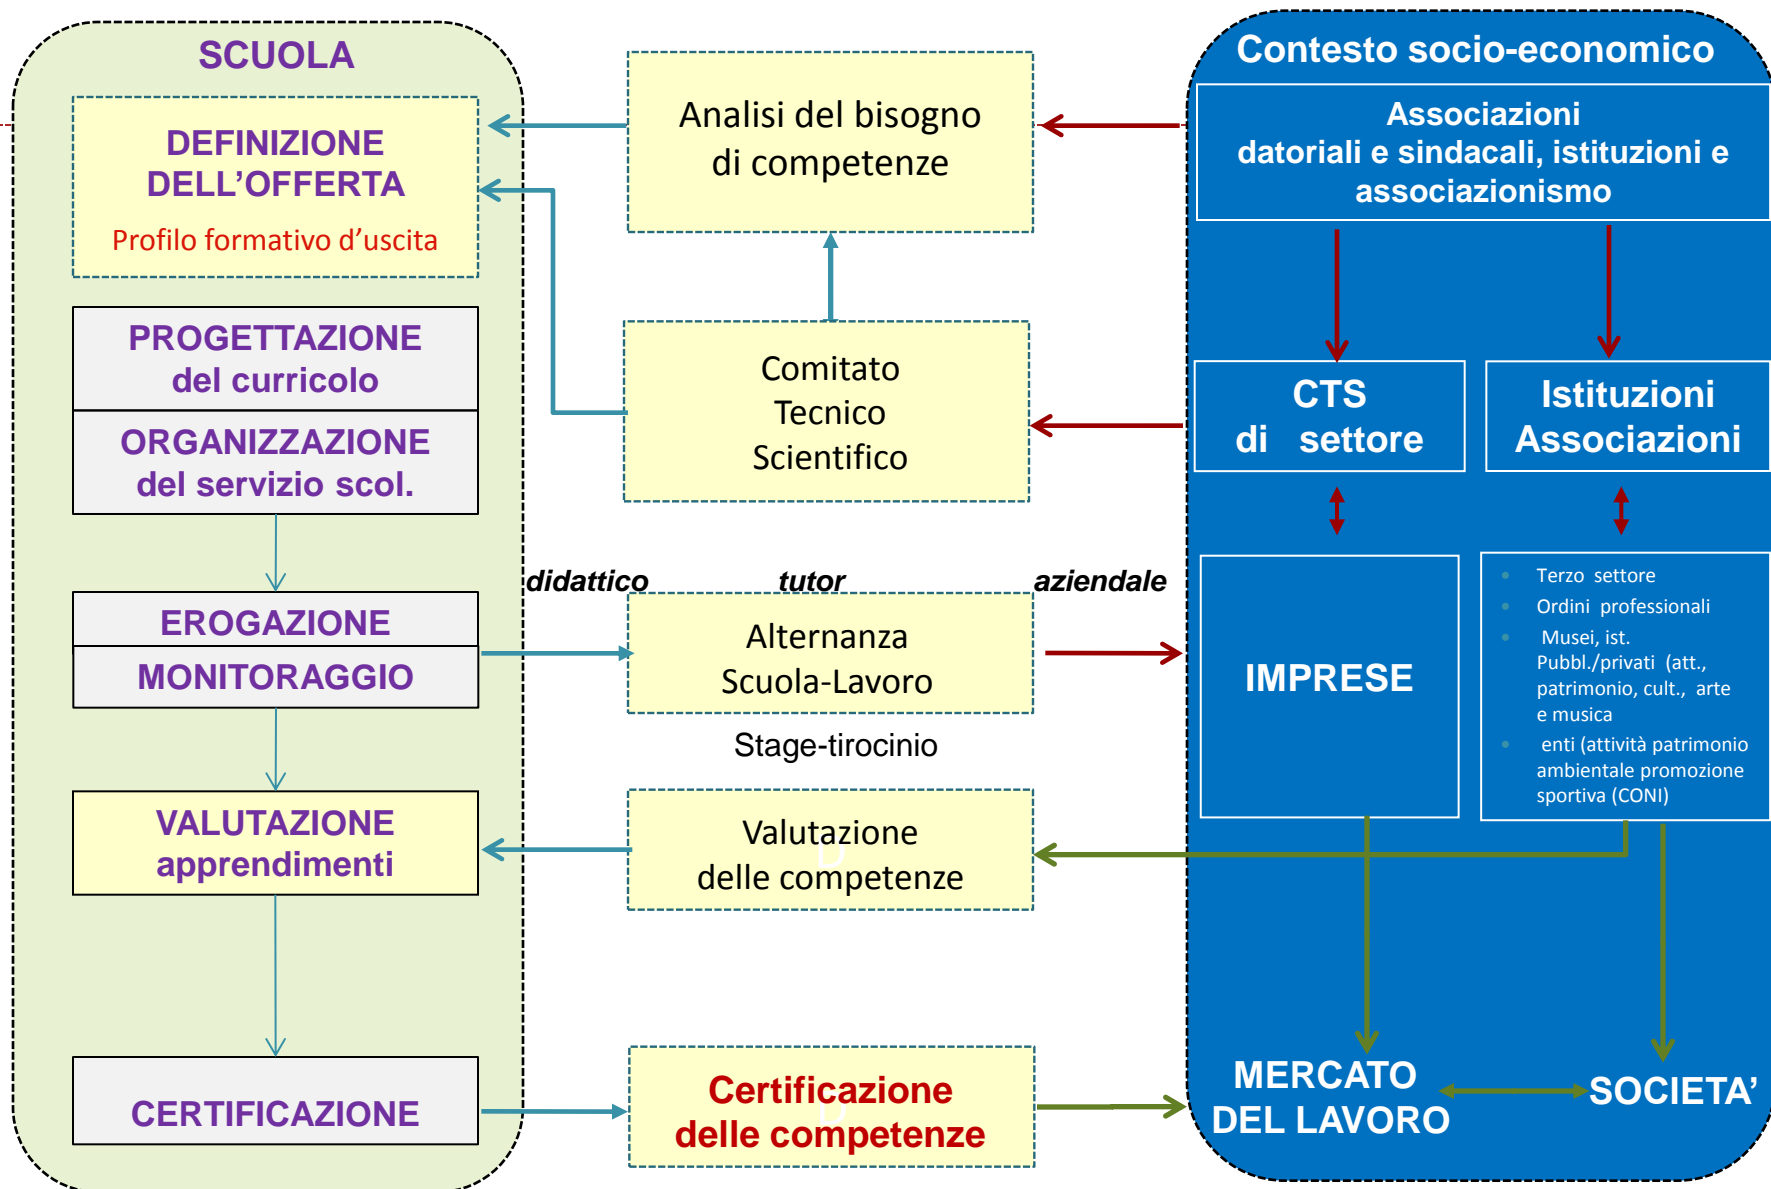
SCUOLA

DEFINIZIONE DELL'OFFERTA

Profilo formativo d'uscita

PROGETTAZIONE del curricolo

ORGANIZZAZIONE del servizio scol.

EROGAZIONE

MONITORAGGIO

VALUTAZIONE apprendimenti

CERTIFICAZIONE

Analisi del bisogno di competenze

Comitato Tecnico Scientifico

didattico tutor aziendale

Alternanza Scuola-Lavoro

Stage-tirocinio

Valutazione delle competenze

Certificazione delle competenze

Contesto socio-economico

Associazioni datoriali e sindacali, istituzioni e associazionismo

CTS di settore

Istituzioni Associazioni

IMPRESE

- Terzo settore
- Ordini professionali
- Musei, ist. Pubbl./privati (att., patrimonio, cult., arte e musica
- enti (attività patrimonio ambientale promozione sportiva (CONI)

MERCATO DEL LAVORO

SOCIETA'